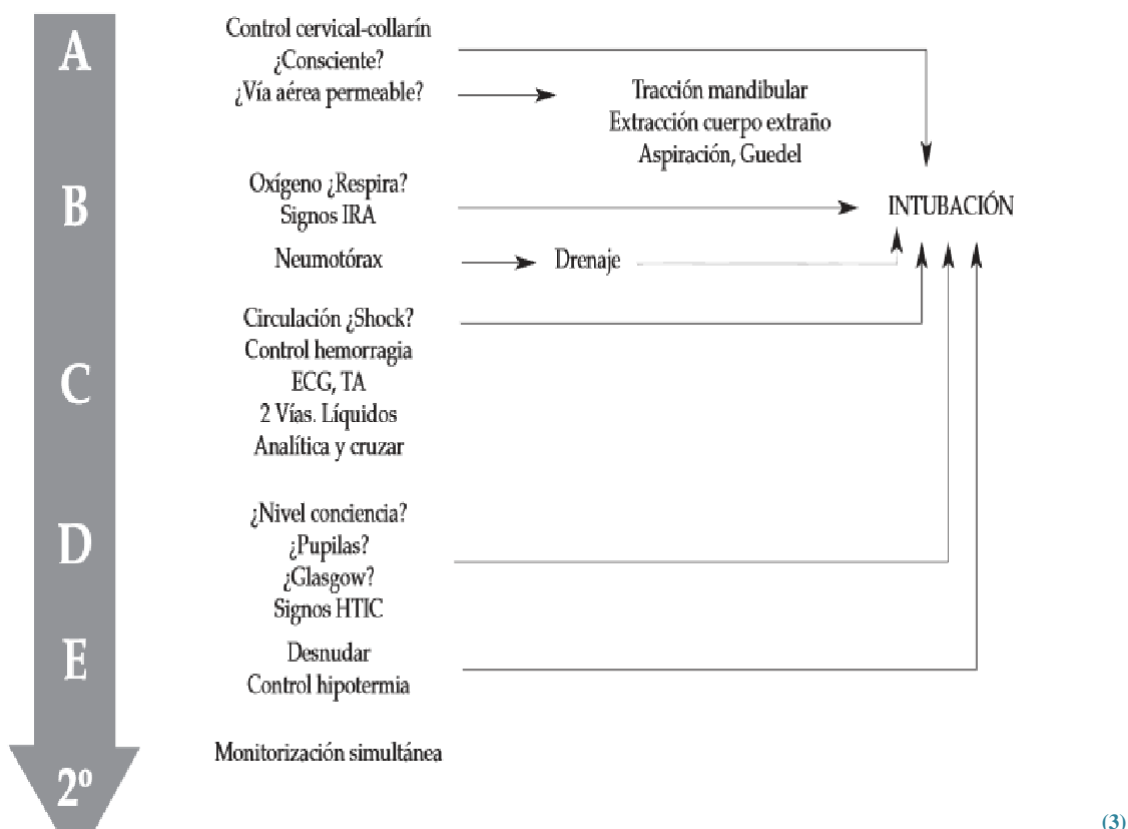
A

Control cervical-collarín
¿Consciente?
¿Vía aérea permeable?

Tracción mandibular
Extracción cuerpo extraño
Aspiración, Guedel

B

Oxígeno ¿Respira?
Signos IRA

INTUBACIÓN

Neumotórax

Drenaje

C

Circulación ¿Shock?
Control hemorragia
ECG, TA
2 Vías. Líquidos
Analítica y cruzar

D

¿Nivel conciencia?
¿Pupilas?
¿Glasgow?
Signos HTIC

E

Desnudar
Control hipotermia

Monitorización simultánea

2º

(3)